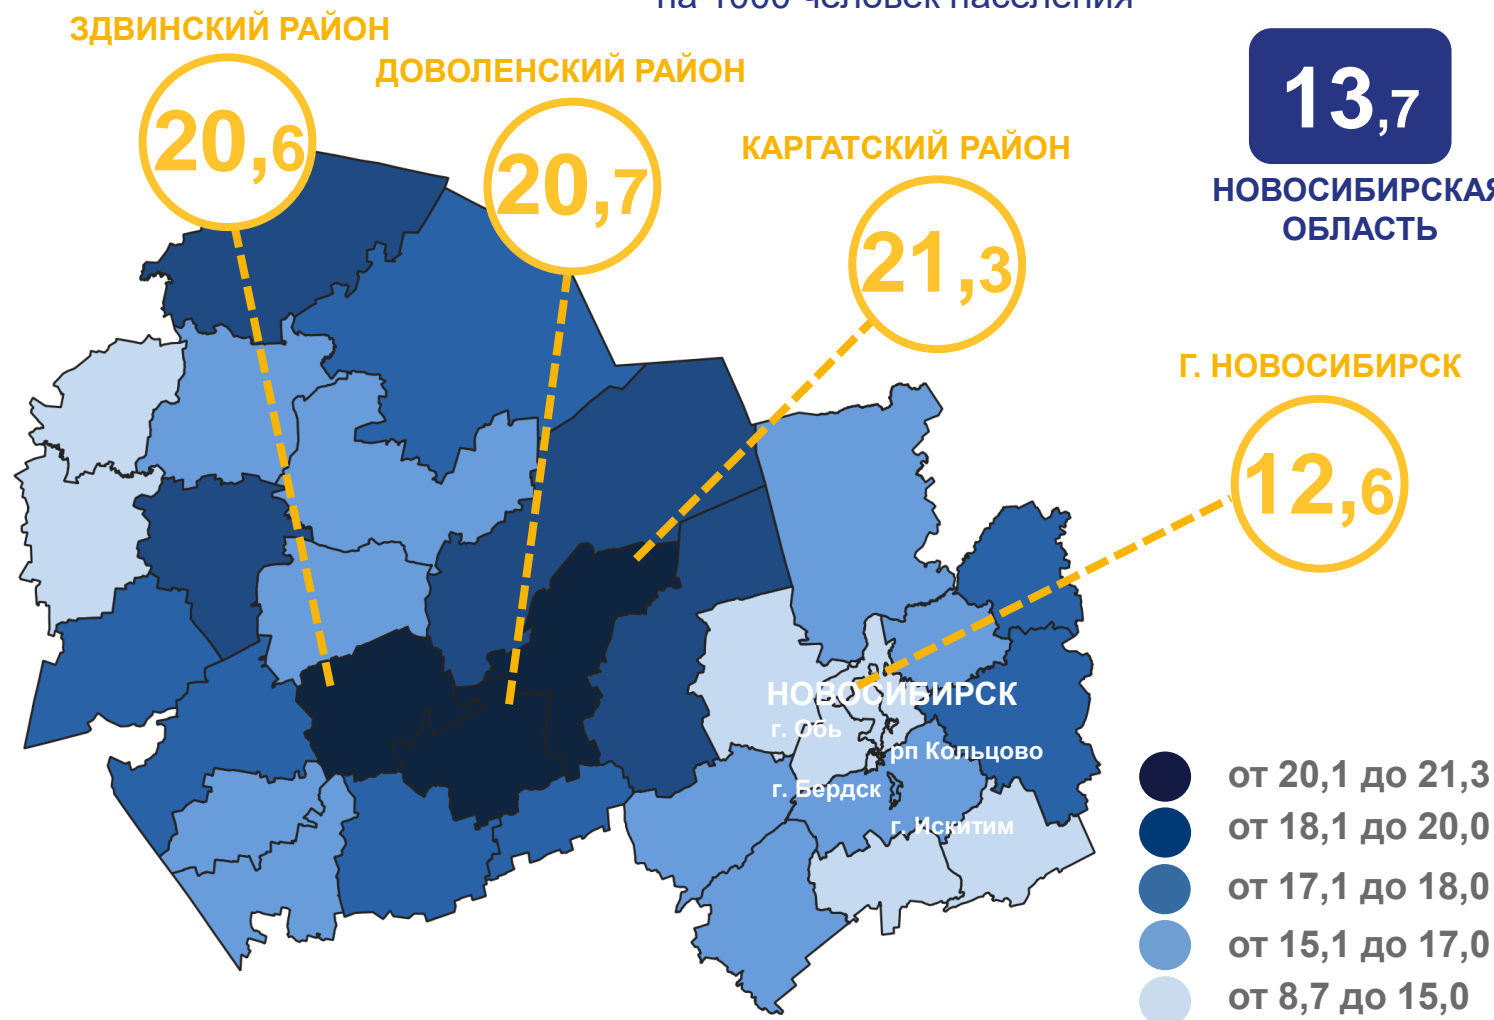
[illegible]

ЗДВИНСКИЙ РАЙОН
20,6

ДОВОЛЕНСКИЙ РАЙОН
20,7

КАРГАТСКИЙ РАЙОН
21,3

13,7
НОВОСИБИРСКАЯ ОБЛАСТЬ

Г. НОВОСИБИРСК
12,6

НОВОСИБИРСК
г. Обь
рп Кольцово
г. Бердск
г. Искитим

от 20,1 до 21,3
от 18,1 до 20,0
от 17,1 до 18,0
от 15,1 до 17,0
от 8,7 до 15,0